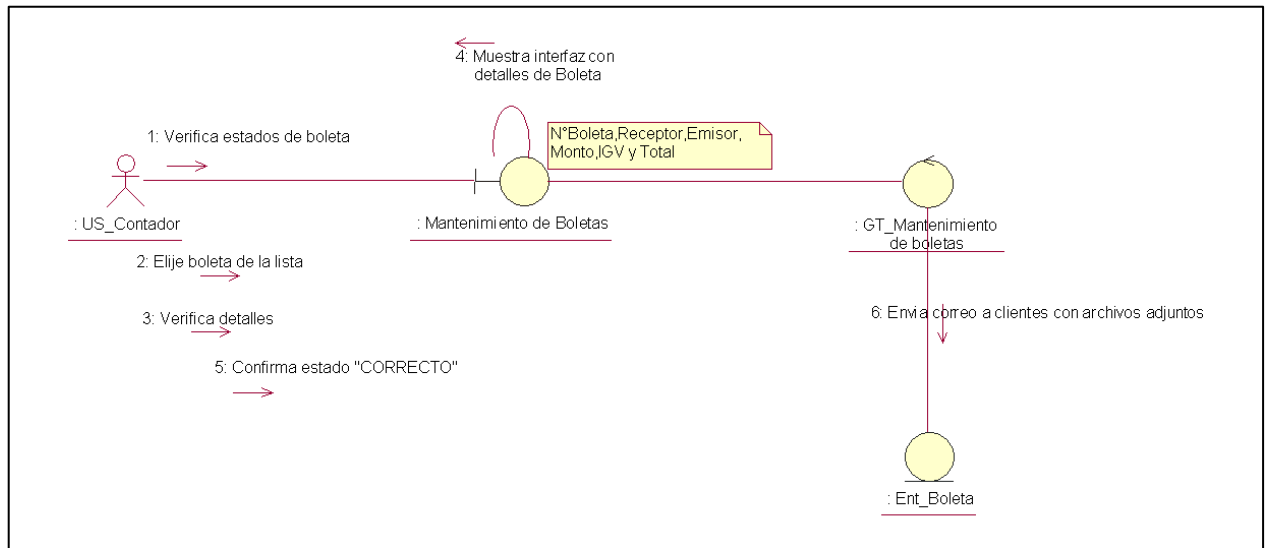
4: Muestra interfaz con detalles de Boleta

1: Verifica estados de boleta

N°Boleta,Receptor,Emisor, Monto,IGV y Total

: US_Contador

: Mantenimiento de Boletas

: GT_Mantenimiento de boletas

2: Elije boleta de la lista

3: Verifica detalles

6: Envia correo a clientes con archivos adjuntos

5: Confirma estado "CORRECTO"

: Ent_Boleta